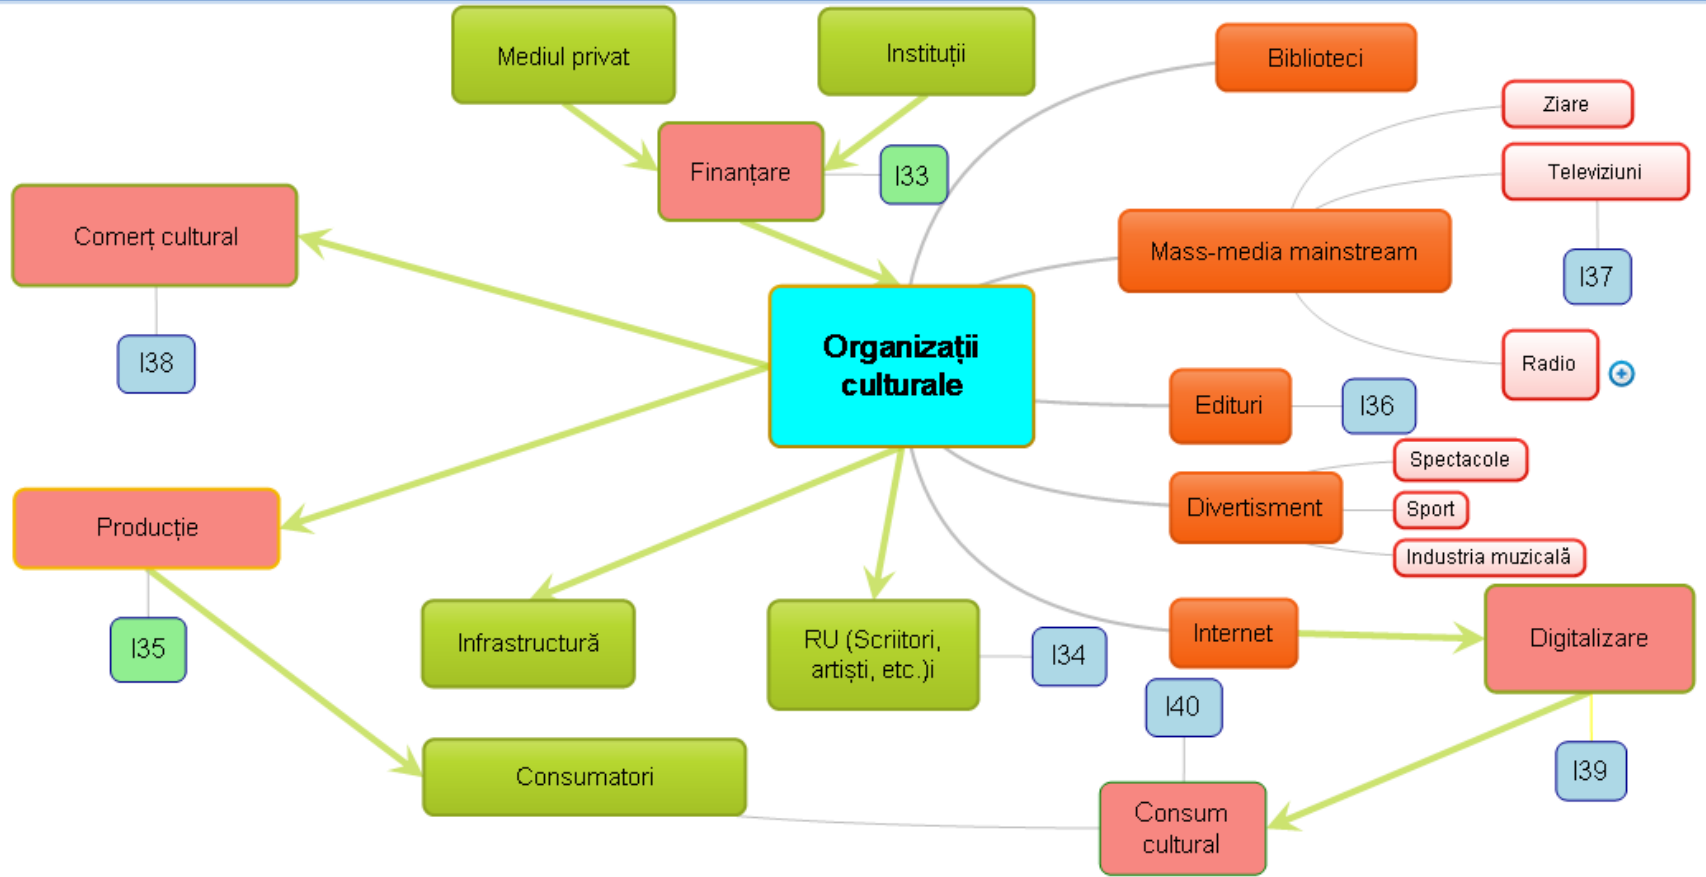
Mediul privat

Instituții

Biblioteci

Ziare

Televiziuni

Finanțare

I33

Comerț cultural

Mass-media mainstream

I37

I38

Organizații culturale

Radio

Edituri

I36

Spectacole

Divertisment

Sport

Producție

Industria muzicală

Internet

Digitalizare

I35

Infrastructură

RU (Scriitori, artiști, etc.)i

I34

I40

I39

Consumatori

Consum cultural